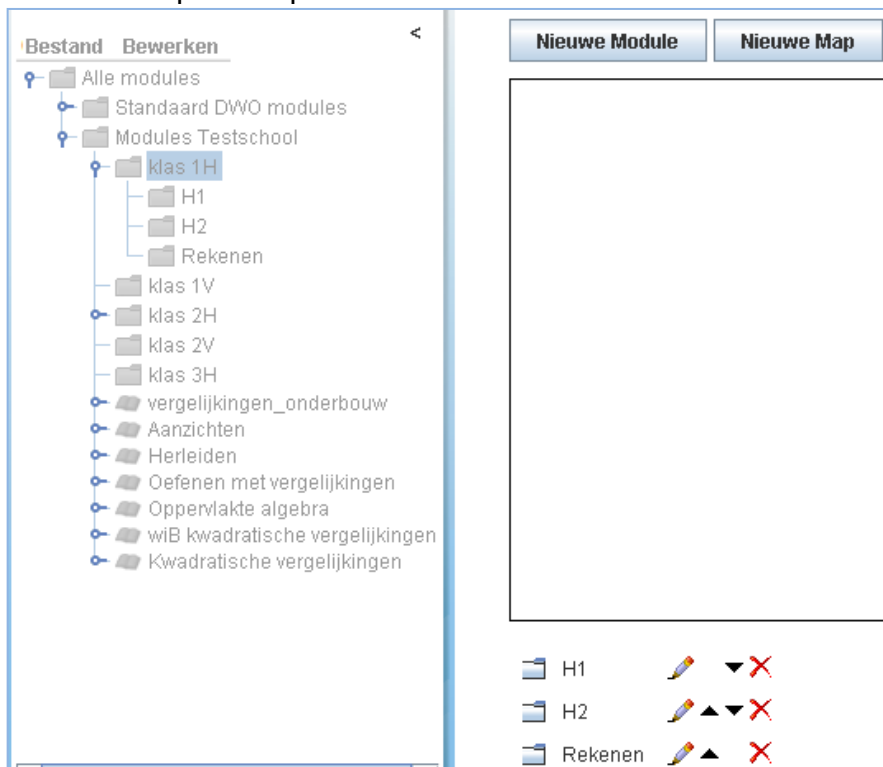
Bestand Bewerken

<

Alle modules
Standaard DWO modules
Modules Testschool
klas 1H
H1
H2
Rekenen
klas 1V
klas 2H
klas 2V
klas 3H
vergelijkingen_onderbouw
Aanzichten
Herleiden
Oefenen met vergelijkingen
Oppervlakte algebra
wiB kwadratische vergelijkingen
Kwadratische vergelijkingen

Nieuwe Module
Nieuwe Map

H1
H2
Rekenen